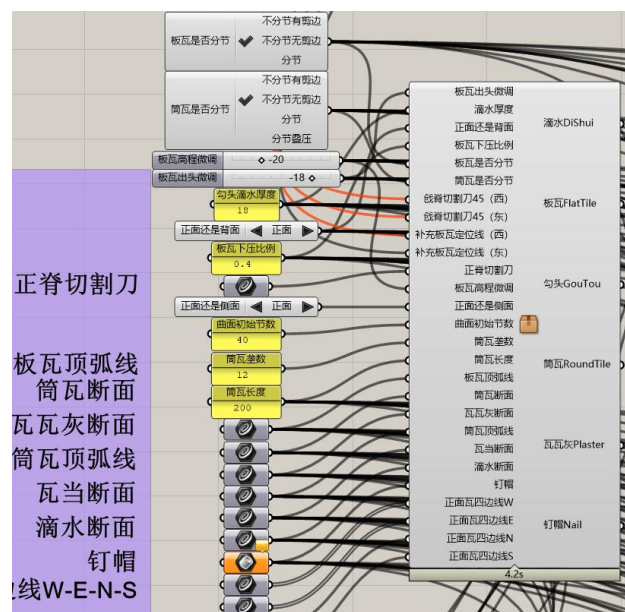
板瓦是否分节
不分节有剪边
不分节无剪边
分节

筒瓦是否分节
不分节有剪边
不分节无剪边
分节
分节叠压

板瓦高程微调 -20
板瓦出头微调 -18

勾头滴水厚度
18

正面还是背面 正面

板瓦下压比例
0.4

正脊切割刀

正面还是侧面 正面

曲面初始节数
40

筒瓦垄数
12

筒瓦长度
200

板瓦顶弧线
筒瓦断面
瓦瓦灰断面
筒瓦顶弧线
瓦当断面
滴水断面
钉帽
线W-E-N-S

板瓦出头微调
滴水厚度
正面还是背面
板瓦下压比例
板瓦是否分节
筒瓦是否分节
戗脊切割刀45（西）
戗脊切割刀45（东）
补充板瓦定位线（西）
补充板瓦定位线（东）
正脊切割刀
板瓦高程微调
正面还是侧面
曲面初始节数
筒瓦垄数
筒瓦长度
板瓦顶弧线
筒瓦断面
瓦瓦灰断面
筒瓦顶弧线
瓦当断面
滴水断面
钉帽
正面瓦四边线W
正面瓦四边线E
正面瓦四边线N
正面瓦四边线S

滴水DiShui
板瓦FlatTile
勾头GouTou
筒瓦RoundTile
瓦瓦灰Plaster
钉帽Nail

4.2s